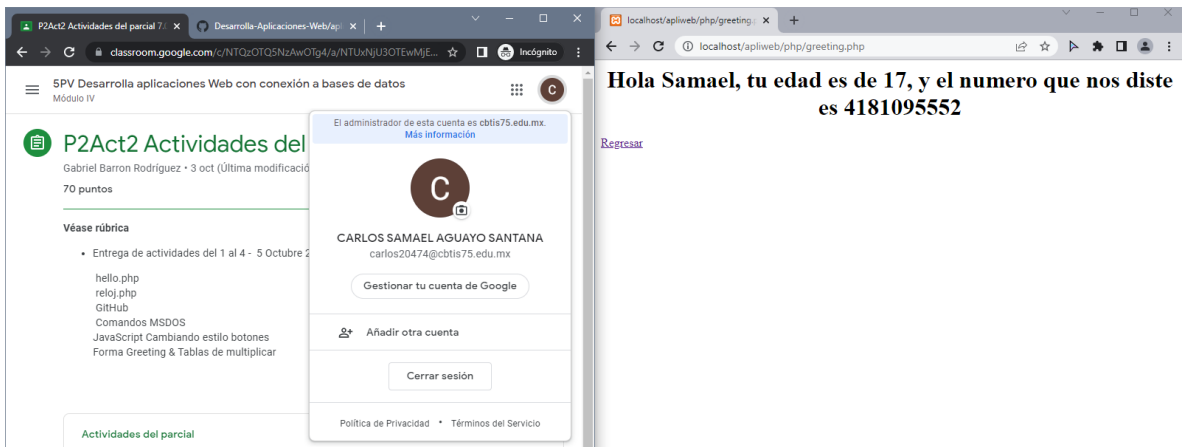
P2Act2 Actividades del parcial 7/ ×
Desarrolla-Aplicaciones-Web/ap ×
+
classroom.google.com/c/NTQzOTQ5NzAwOTg4/a/NTUxNjU3OTEwMjE...
Incógnito

5PV Desarrolla aplicaciones Web con conexión a bases de datos
Módulo IV

P2Act2 Actividades del
Gabriel Barron Rodríguez • 3 oct (Última modificació
70 puntos

Véase rúbrica

• Entrega de actividades del 1 al 4 - 5 Octubre 2

hello.php
reloj.php
GitHub
Comandos MSDOS
JavaScript Cambiando estilo botones
Forma Greeting & Tablas de multiplicar

Actividades del parcial

El administrador de esta cuenta es cbtis75.edu.mx.
Más información

C

CARLOS SAMAEL AGUAYO SANTANA
carlos20474@cbtis75.edu.mx

Gestionar tu cuenta de Google

Añadir otra cuenta

Cerrar sesión

Política de Privacidad • Términos del Servicio

localhost/apliweb/php/greeting ×
+
localhost/apliweb/php/greeting.php

Hola Samael, tu edad es de 17, y el numero que nos diste es 4181095552

Regresar